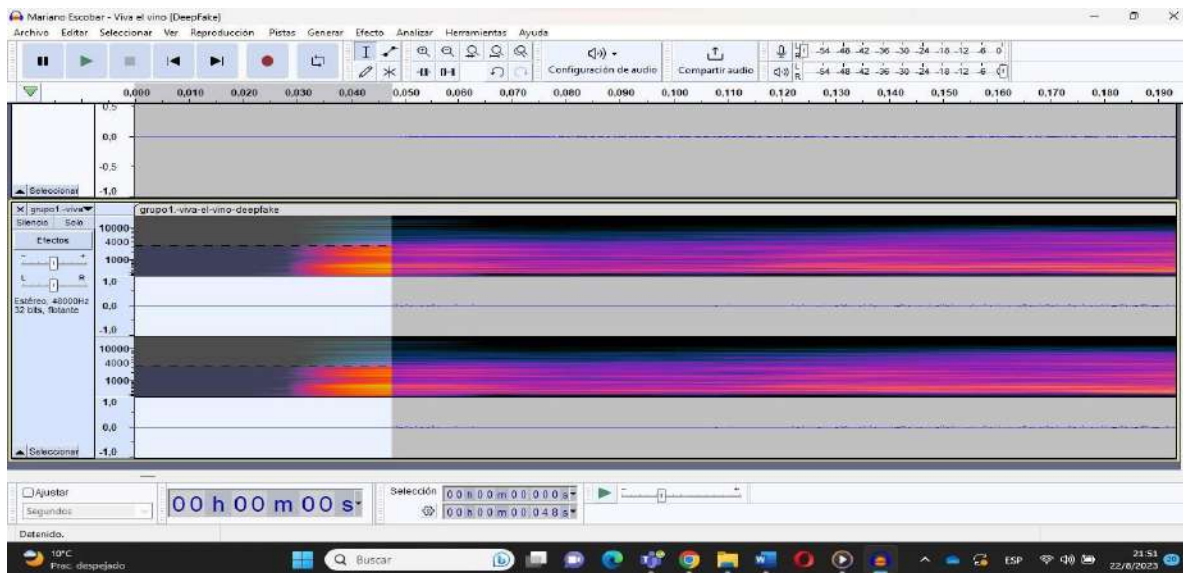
Mariano Escobar - Viva el vino [DeepFake]

Archivo Editar Seleccionar Ver Reproducción Pistas Generar Efecto Analizar Herramientas Ayuda

Configuración de audio

Compartir audio

-54 -48 -42 -36 -30 -24 -18 -12 -6 0

-54 -48 -42 -36 -30 -24 -18 -12 -6 0

0,000 0,010 0,020 0,030 0,040 0,050 0,060 0,070 0,080 0,090 0,100 0,110 0,120 0,130 0,140 0,150 0,160 0,170 0,180 0,190

0,5

0,0

-0,5

Seleccionar

-1,0

grupo1-viva

Silencio Solo

Efectos

L R

Estéreo, 48000Hz 32 bits, flotante

grupo1-viva-el-vino-deepfake

10000

4000

1000

1,0

0,0

-1,0

10000

4000

1000

1,0

0,0

Seleccionar

-1,0

Ajustar

Segundos

00 h 00 m 00 s

Selección 00 h 0 0 m 0 0 0 0 0 s

00 h 0 0 m 0 0 0 4 8 s

Detenido.

10°C

Prac. despejado

Buscar

ESP

21:51

22/8/2023